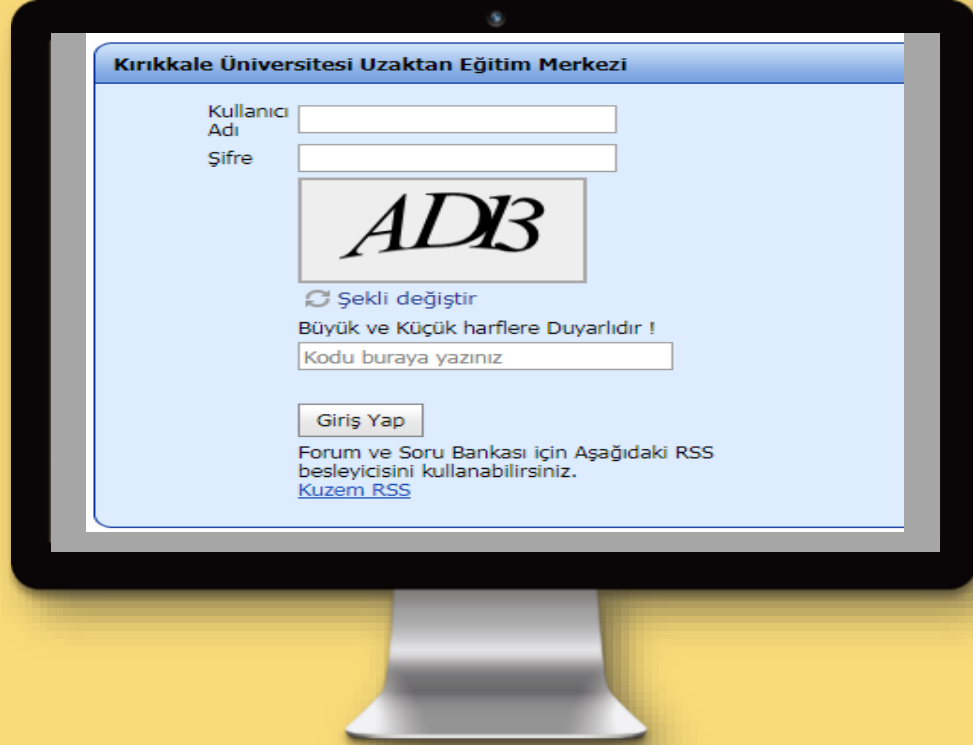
Kırıkkale Üniversitesi Uzaktan Eğitim Merkezi

Kullanıcı Adı

Şifre

ADI3

Şekli değiştir

Büyük ve Küçük harflere Duyarlıdır !

Kodu buraya yazınız

Giriş Yap

Forum ve Soru Bankası için Aşağıdaki RSS besleyicisini kullanabilirsiniz.
Kuzem RSS